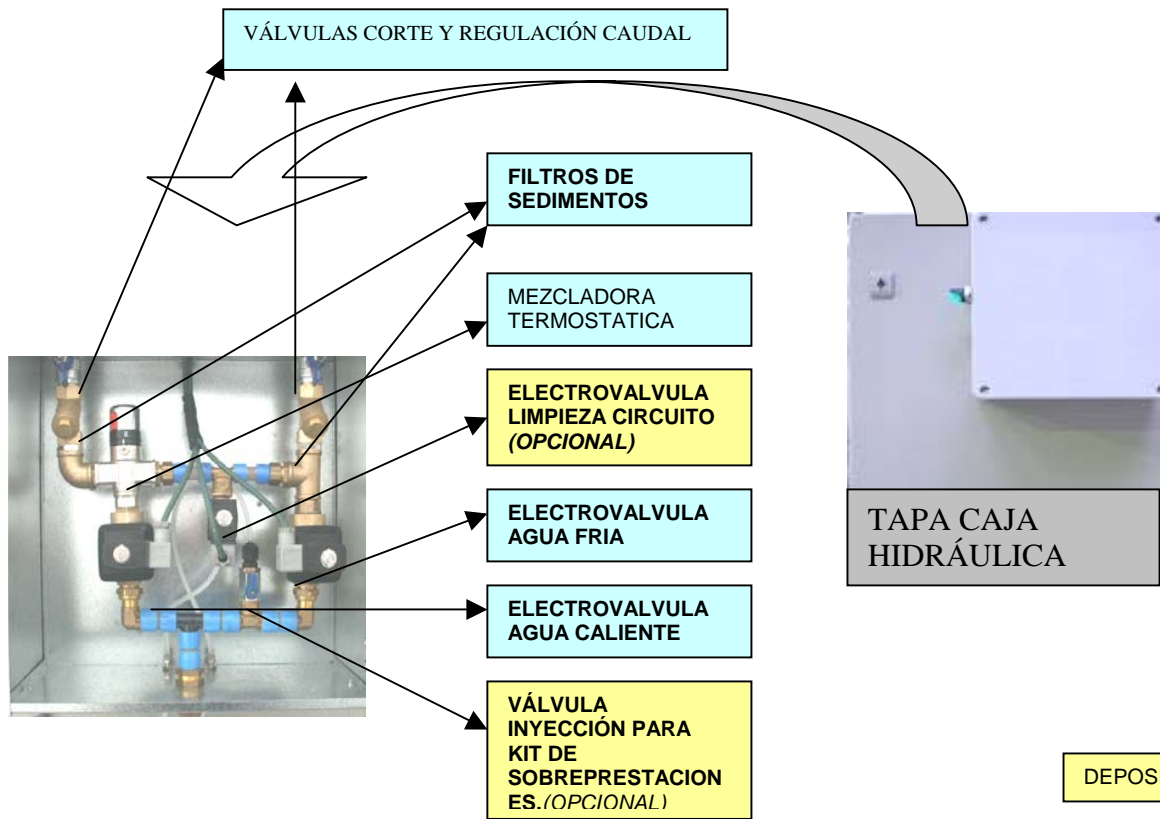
VÁLVULAS CORTE Y REGULACIÓN CAUDAL

FILTROS DE SEDIMENTOS

MEZCLADORA TERMOSTATICA

ELECTROVALVULA LIMPIEZA CIRCUITO *(OPCIONAL)*

ELECTROVALVULA AGUA FRIA

ELECTROVALVULA AGUA CALIENTE

VÁLVULA INYECCIÓN PARA KIT DE SOBREPRESTACIONES.*(OPCIONAL)*

TAPA CAJA HIDRÁULICA

DEPOS